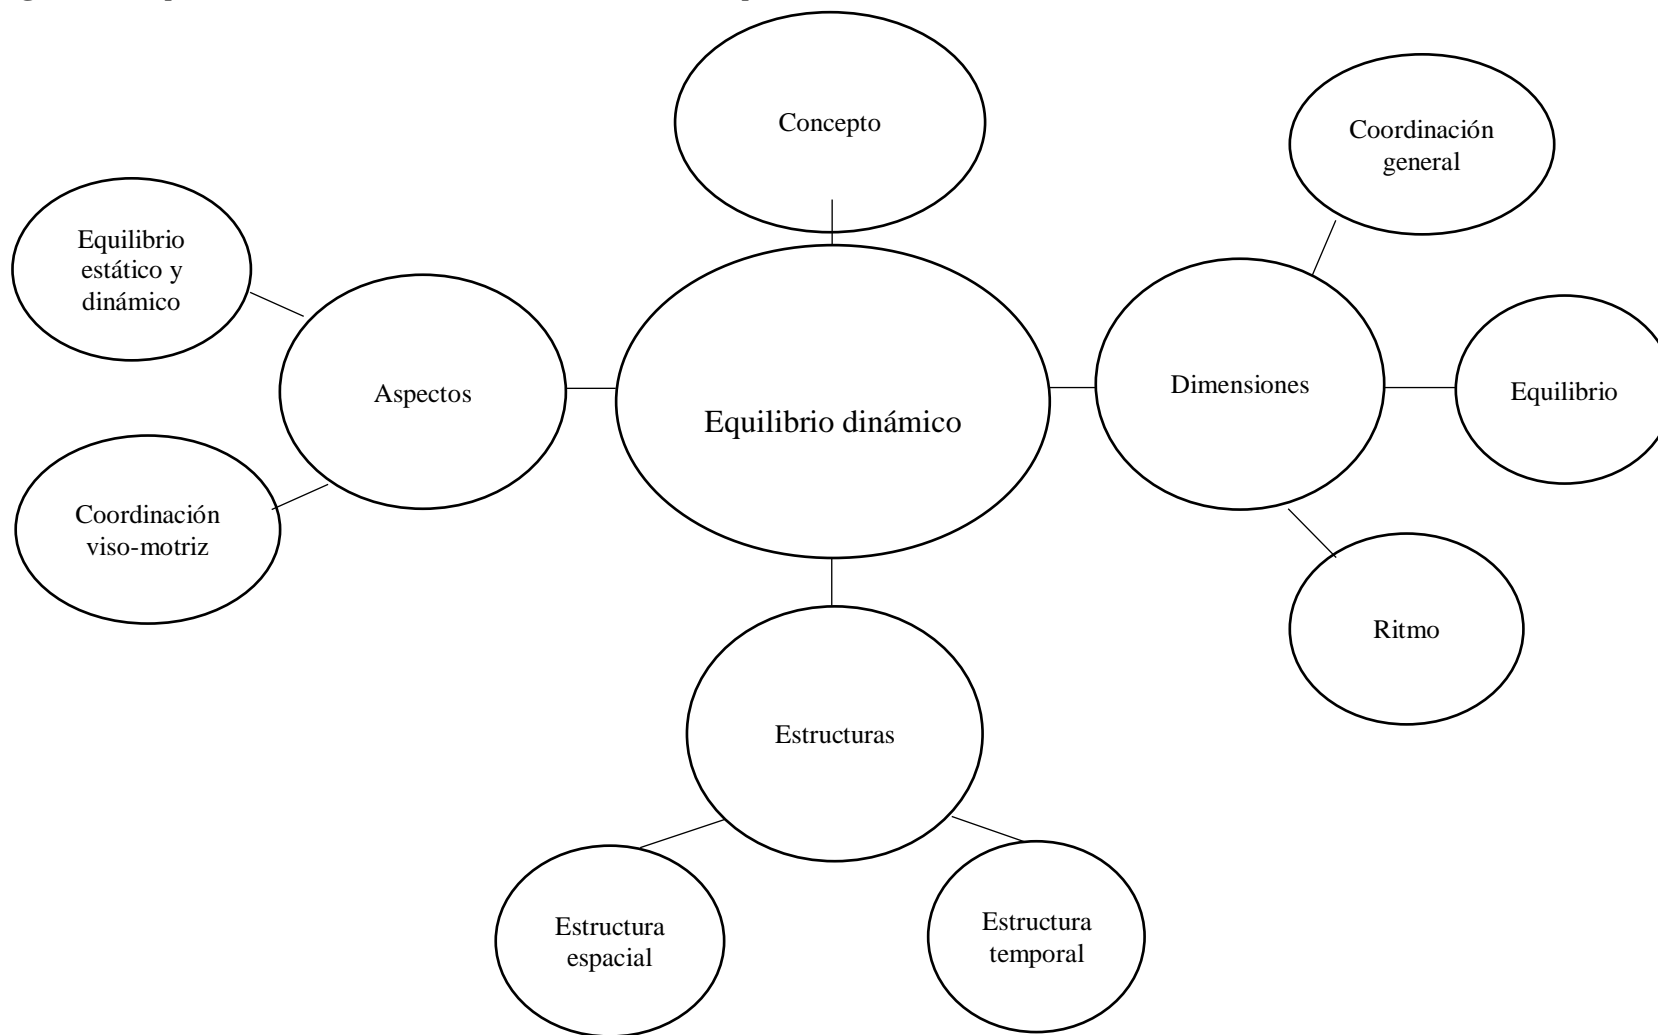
Concepto

Coordinación general

Equilibrio estático y dinámico

Aspectos

Equilibrio dinámico

Dimensiones

Equilibrio

Coordinación viso-motriz

Ritmo

Estructuras

Estructura espacial

Estructura temporal